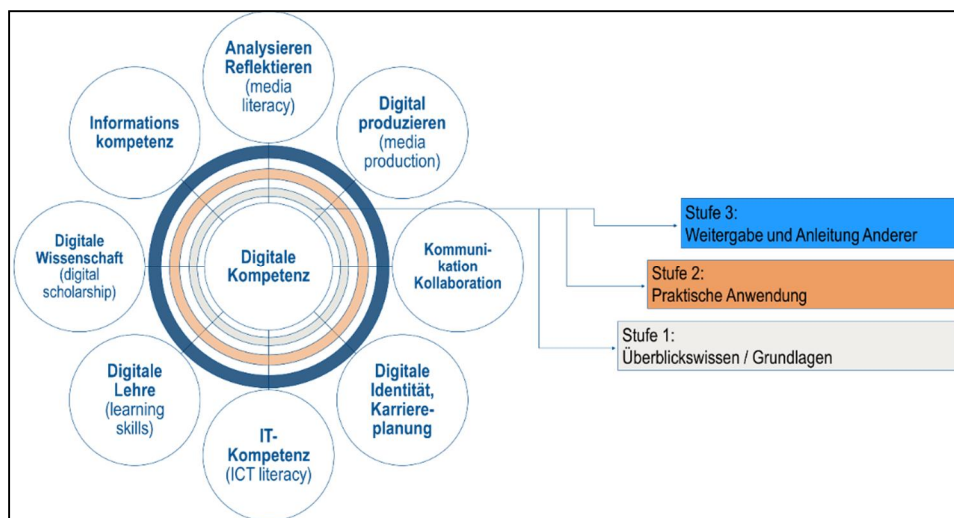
Analysieren Reflektieren (media literacy)

Digital produzieren (media production)

Kommunikation Kollaboration

Digitale Identität, Karriereplanung

IT-Kompetenz (ICT literacy)

Digitale Lehre (learning skills)

Digitale Wissenschaft (digital scholarship)

Informations kompetenz

Digitale Kompetenz

Stufe 3:
Weitergabe und Anleitung Anderer

Stufe 2:
Praktische Anwendung

Stufe 1:
Überblickswissen / Grundlagen